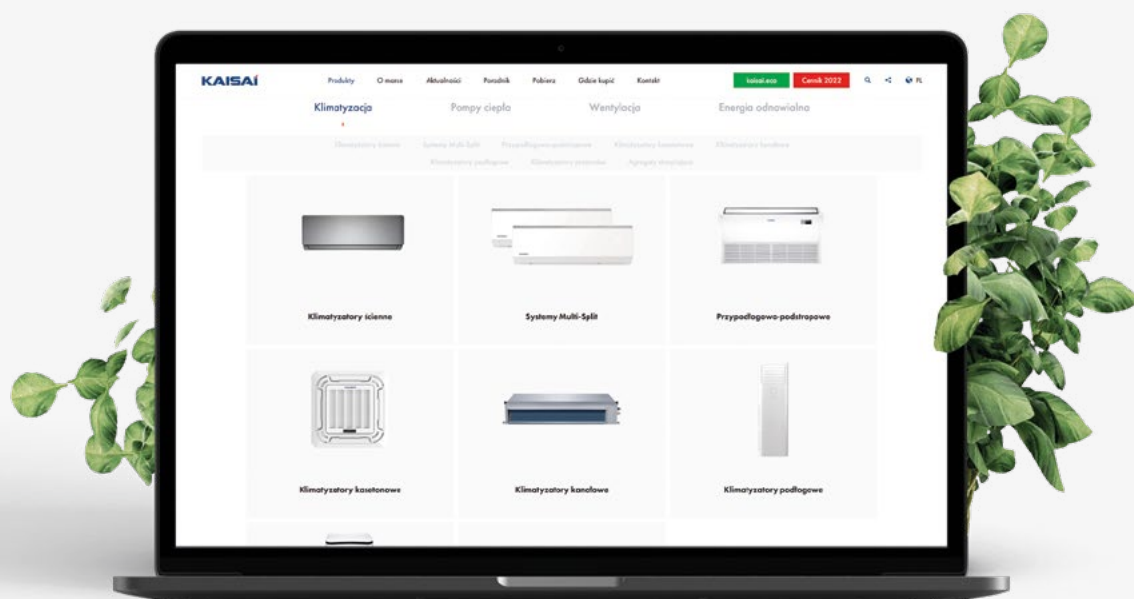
KAISAI

Produkty O marce Aktualności Poradnik Pobierz Gdzie kupić Kontakt

kaisai.eco Cennik 2022 PL

Klimatyzacja Pompy ciepła Wentylacja Energia odnawialna

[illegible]

Klimatyzatory ścienne

Systemy Multi-Split

Przypodłogowo-podstropowe

Klimatyzatory kasetonowe

Klimatyzatory kanałowe

Klimatyzatory podłogowe